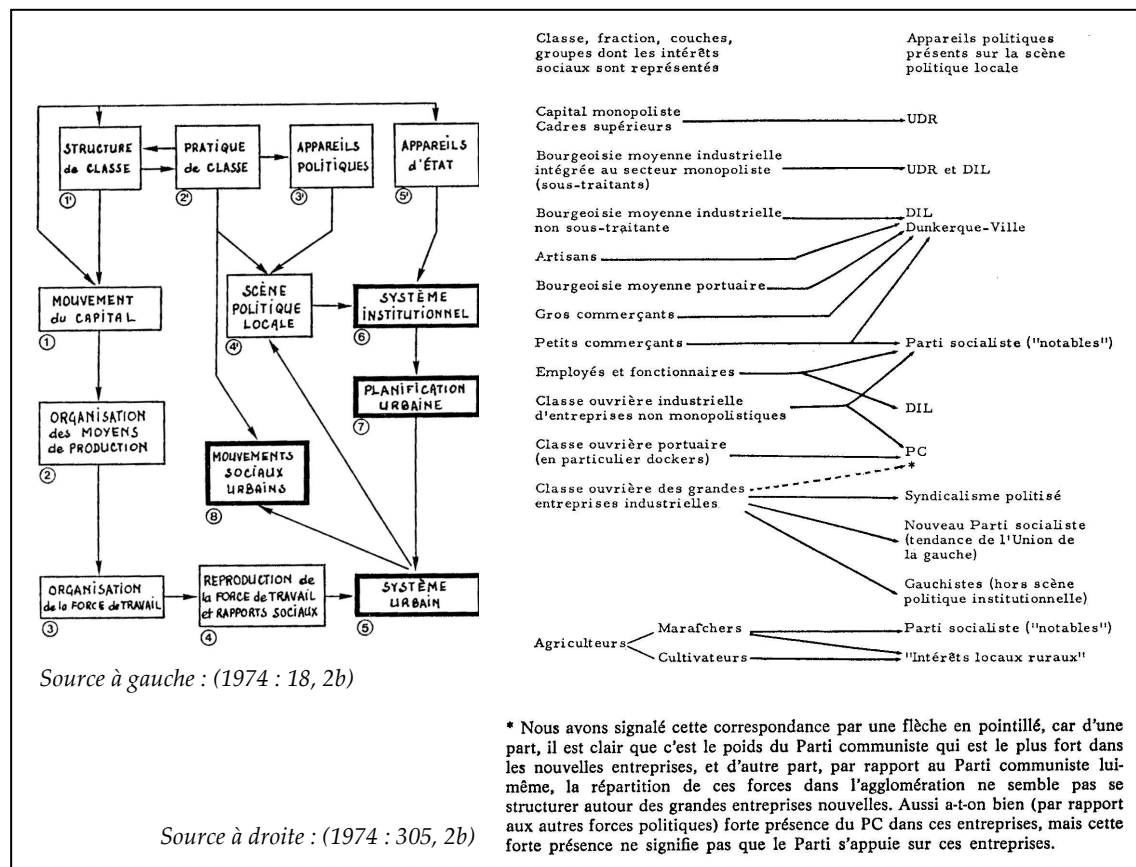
STRUCTURE de CLASSE ①'

PRATIQUE de CLASSE ②'

APPAREILS POLITIQUES ③'

APPAREILS d'ÉTAT ⑤'

MOUVEMENT du CAPITAL ①

SCÈNE POLITIQUE LOCALE ④'

SYSTÈME INSTITUTIONNEL ⑥

ORGANISATION des MOYENS de PRODUCTION ②

PLANIFICATION URBAINE ⑦

MOUVEMENTS SOCIAUX URBAINS ⑧

ORGANISATION de la FORCE de TRAVAIL ③

REPRODUCTION de la FORCE de TRAVAIL et RAPPORTS SOCIAUX ④

SYSTÈME URBAIN ⑤

Source à gauche : (1974 : 18, 2b)

Classe, fraction, couches, groupes dont les intérêts sociaux sont représentés

Appareils politiques présents sur la scène politique locale

Capital monopoliste
Cadres supérieurs → UDR

Bourgeoisie moyenne industrielle intégrée au secteur monopoliste (sous-traitants) → UDR et DIL

Bourgeoisie moyenne industrielle non sous-traitante → DIL Dunkerque-Ville

Artisans

Bourgeoisie moyenne portuaire

Gros commerçants

Petits commerçants → Parti socialiste ("notables")

Employés et fonctionnaires

Classe ouvrière industrielle d'entreprises non monopolistiques → DIL

Classe ouvrière portuaire (en particulier dockers) → PC *

Classe ouvrière des grandes entreprises industrielles → Syndicalisme politisé

Nouveau Parti socialiste (tendance de l'Union de la gauche)

Gauchistes (hors scène politique institutionnelle)

Agriculteurs
Maraîchers → Parti socialiste ("notables")
Cultivateurs → "Intérêts locaux ruraux"

* Nous avons signalé cette correspondance par une flèche en pointillé, car d'une part, il est clair que c'est le poids du Parti communiste qui est le plus fort dans les nouvelles entreprises, et d'autre part, par rapport au Parti communiste lui-même, la répartition de ces forces dans l'agglomération ne semble pas se structurer autour des grandes entreprises nouvelles. Aussi a-t-on bien (par rapport aux autres forces politiques) forte présence du PC dans ces entreprises, mais cette forte présence ne signifie pas que le Parti s'appuie sur ces entreprises.

Source à droite : (1974 : 305, 2b)